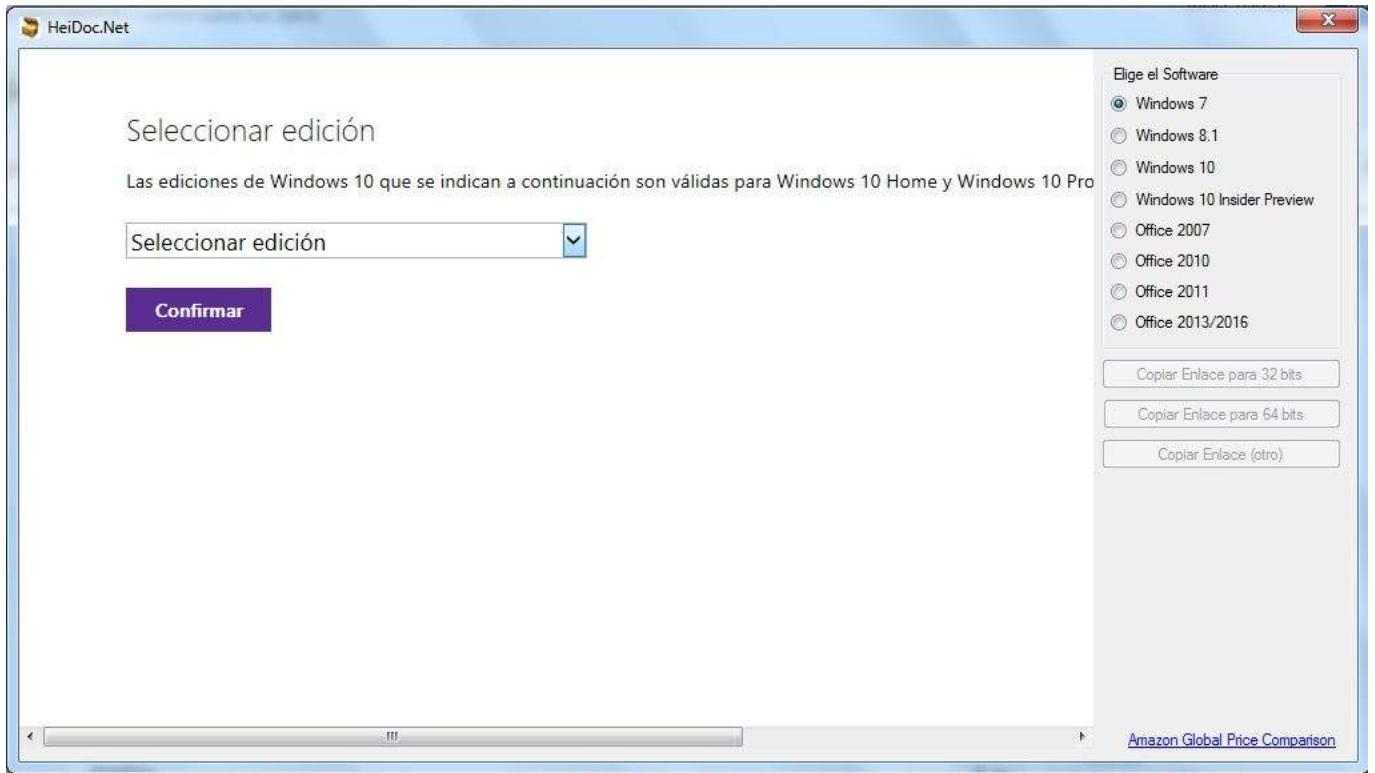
HeiDoc.Net

Seleccionar edición

Las ediciones de Windows 10 que se indican a continuación son válidas para Windows 10 Home y Windows 10 Pro

Seleccionar edición

Confirmar

Elige el Software
Windows 7
Windows 8.1
Windows 10
Windows 10 Insider Preview
Office 2007
Office 2010
Office 2011
Office 2013/2016

Copiar Enlace para 32 bits
Copiar Enlace para 64 bits
Copiar Enlace (otro)

Amazon Global Price Comparison